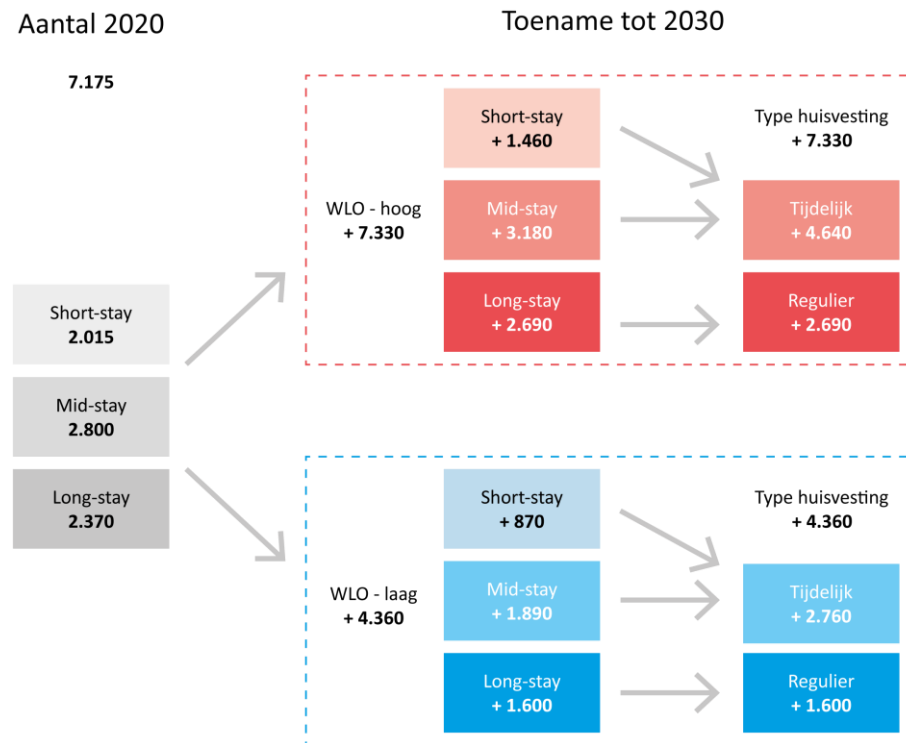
Aantal 2020

7.175

Short-stay
2.015

Mid-stay
2.800

Long-stay
2.370

Toename tot 2030

WLO - hoog
+ 7.330

Short-stay
+ 1.460

Mid-stay
+ 3.180

Long-stay
+ 2.690

Type huisvesting
+ 7.330

Tijdelijk
+ 4.640

Regulier
+ 2.690

WLO - laag
+ 4.360

Short-stay
+ 870

Mid-stay
+ 1.890

Long-stay
+ 1.600

Type huisvesting
+ 4.360

Tijdelijk
+ 2.760

Regulier
+ 1.600